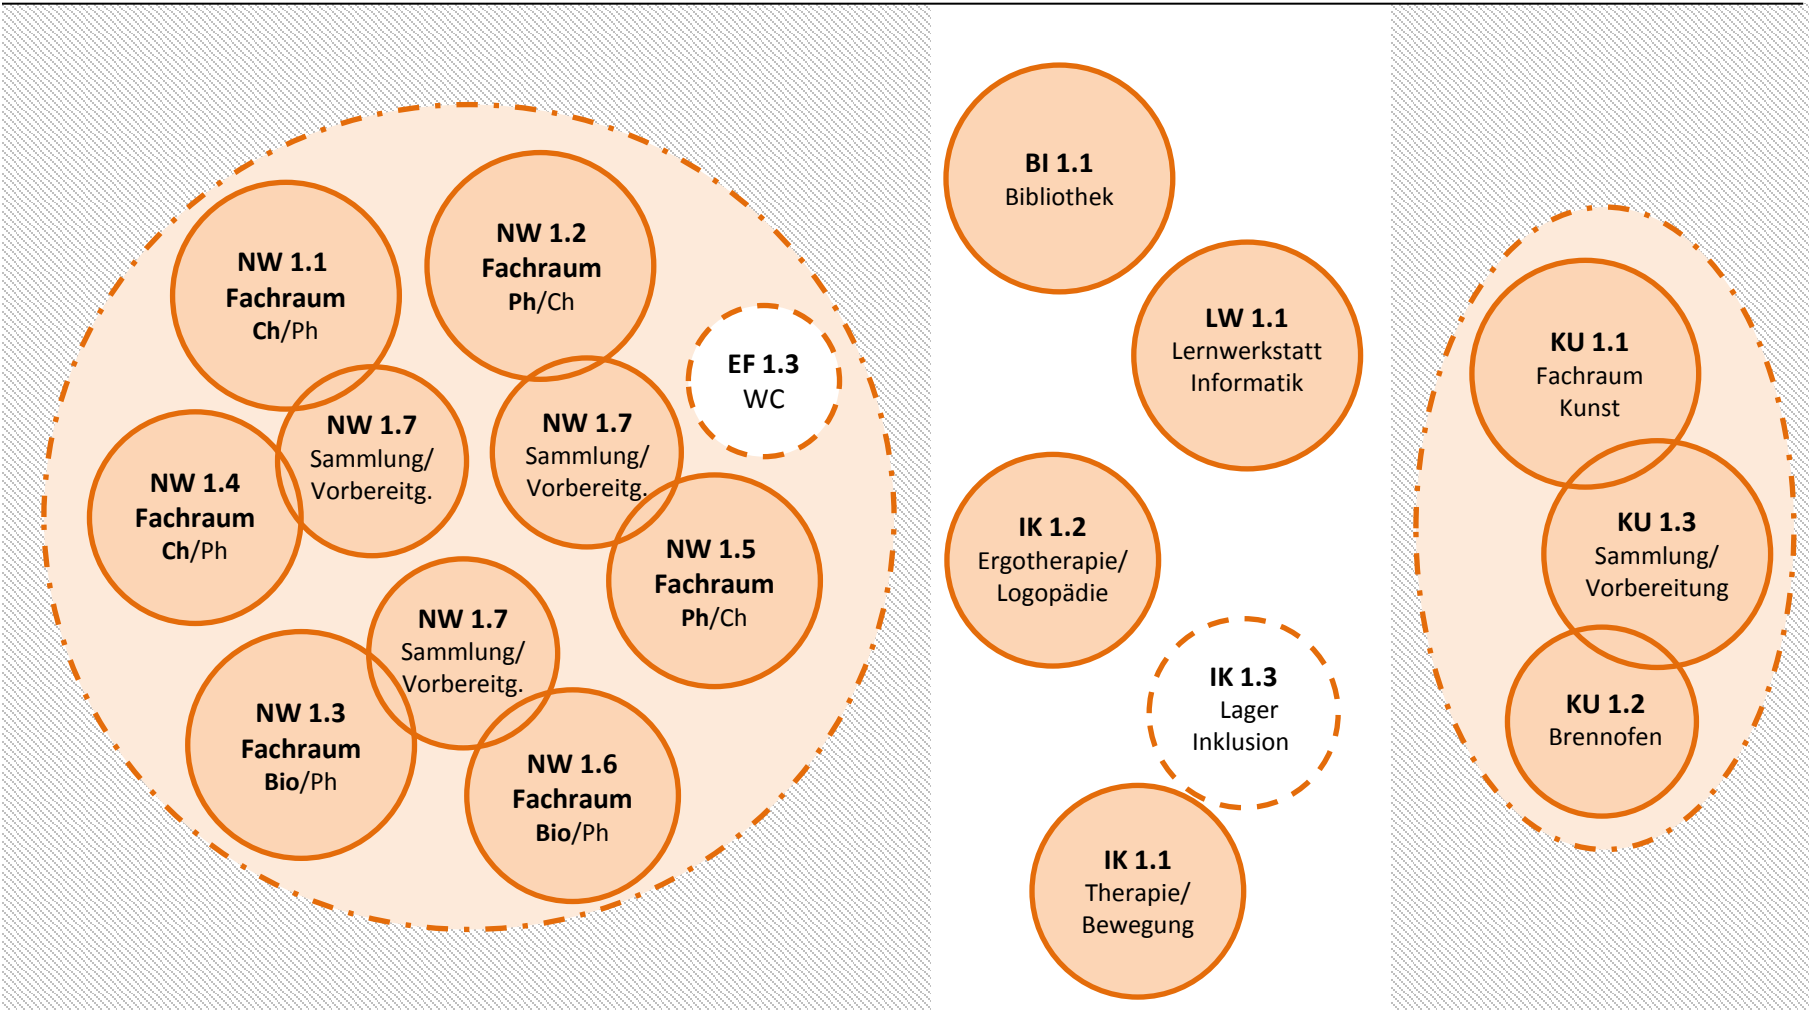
NW 1.1
Fachraum
Ch/Ph

NW 1.2
Fachraum
Ph/Ch

EF 1.3
WC

NW 1.7
Sammlung/
Vorbereitg.

NW 1.7
Sammlung/
Vorbereitg.

NW 1.4
Fachraum
Ch/Ph

NW 1.5
Fachraum
Ph/Ch

NW 1.7
Sammlung/
Vorbereitg.

NW 1.3
Fachraum
Bio/Ph

NW 1.6
Fachraum
Bio/Ph

BI 1.1
Bibliothek

LW 1.1
Lernwerkstatt
Informatik

IK 1.2
Ergotherapie/
Logopädie

IK 1.3
Lager
Inklusion

IK 1.1
Therapie/
Bewegung

KU 1.1
Fachraum
Kunst

KU 1.3
Sammlung/
Vorbereitung

KU 1.2
Brennofen